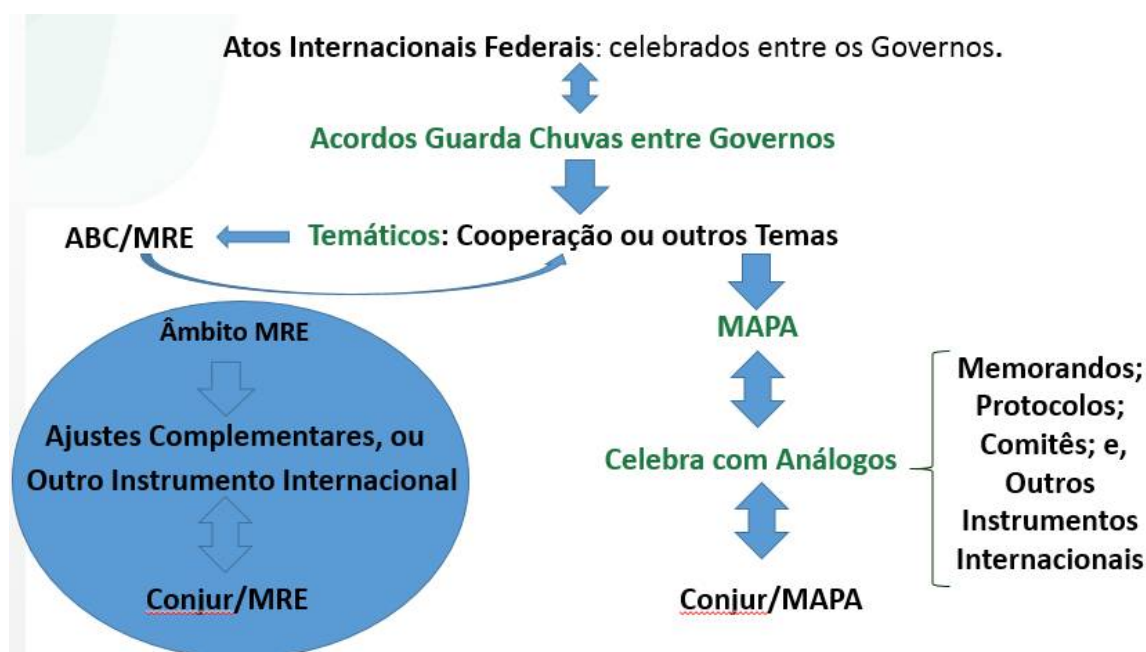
Atos Internacionais Federais: celebrados entre os Governos.

Acordos Guarda Chuvas entre Governos

ABC/MRE

Temáticos: Cooperação ou outros Temas

Âmbito MRE

Ajustes Complementares, ou Outro Instrumento Internacional

Conjur/MRE

MAPA

Celebra com Análogos

Conjur/MAPA

Memorandos; Protocolos; Comitês; e, Outros Instrumentos Internacionais